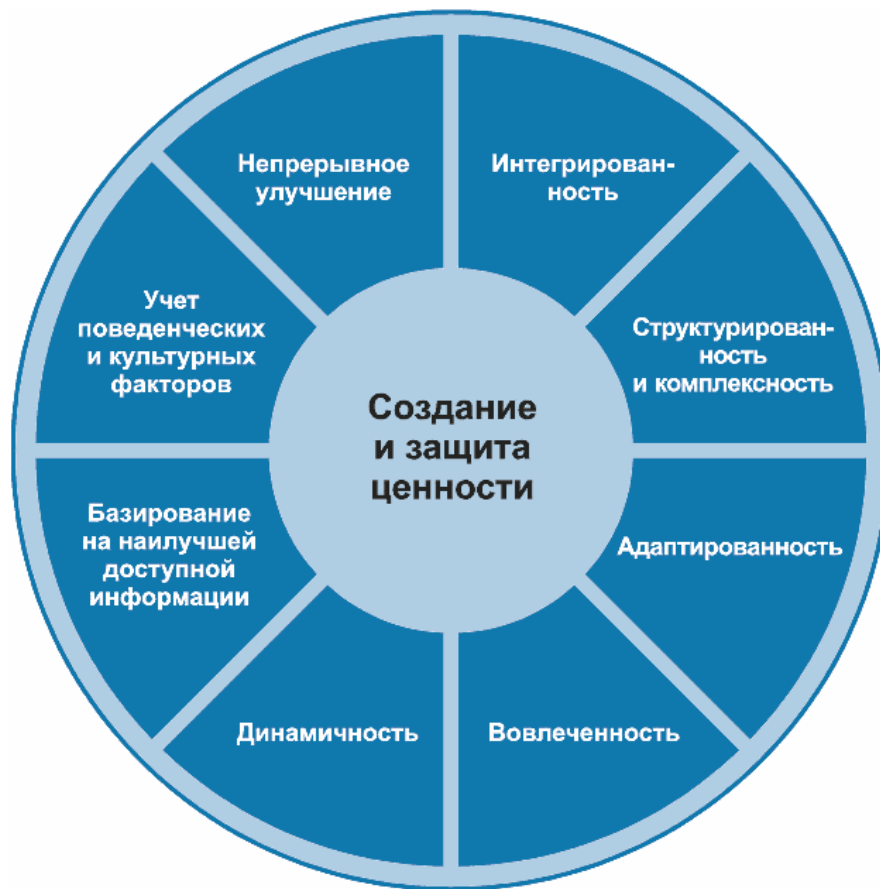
Создание и защита ценности

Непрерывное улучшение

Интегрированность

Структурированность и комплексность

Адаптированность

Вовлеченность

Динамичность

Базирование на наилучшей доступной информации

Учет поведенческих и культурных факторов